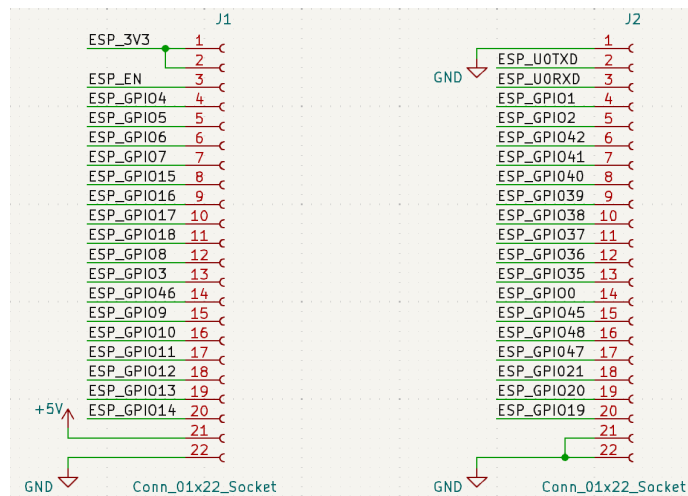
J1

ESP_3V3 1
2
ESP_EN 3
ESP_GPIO4 4
ESP_GPIO5 5
ESP_GPIO6 6
ESP_GPIO7 7
ESP_GPIO15 8
ESP_GPIO16 9
ESP_GPIO17 10
ESP_GPIO18 11
ESP_GPIO8 12
ESP_GPIO3 13
ESP_GPIO46 14
ESP_GPIO9 15
ESP_GPIO10 16
ESP_GPIO11 17
ESP_GPIO12 18
ESP_GPIO13 19
+5V ESP_GPIO14 20
21
22
GND Conn_01x22_Socket

J2

1
GND ESP_U0TXD 2
ESP_U0RXD 3
ESP_GPIO1 4
ESP_GPIO2 5
ESP_GPIO42 6
ESP_GPIO41 7
ESP_GPIO40 8
ESP_GPIO39 9
ESP_GPIO38 10
ESP_GPIO37 11
ESP_GPIO36 12
ESP_GPIO35 13
ESP_GPIO0 14
ESP_GPIO45 15
ESP_GPIO48 16
ESP_GPIO47 17
ESP_GPIO21 18
ESP_GPIO20 19
ESP_GPIO19 20
21
22
GND Conn_01x22_Socket